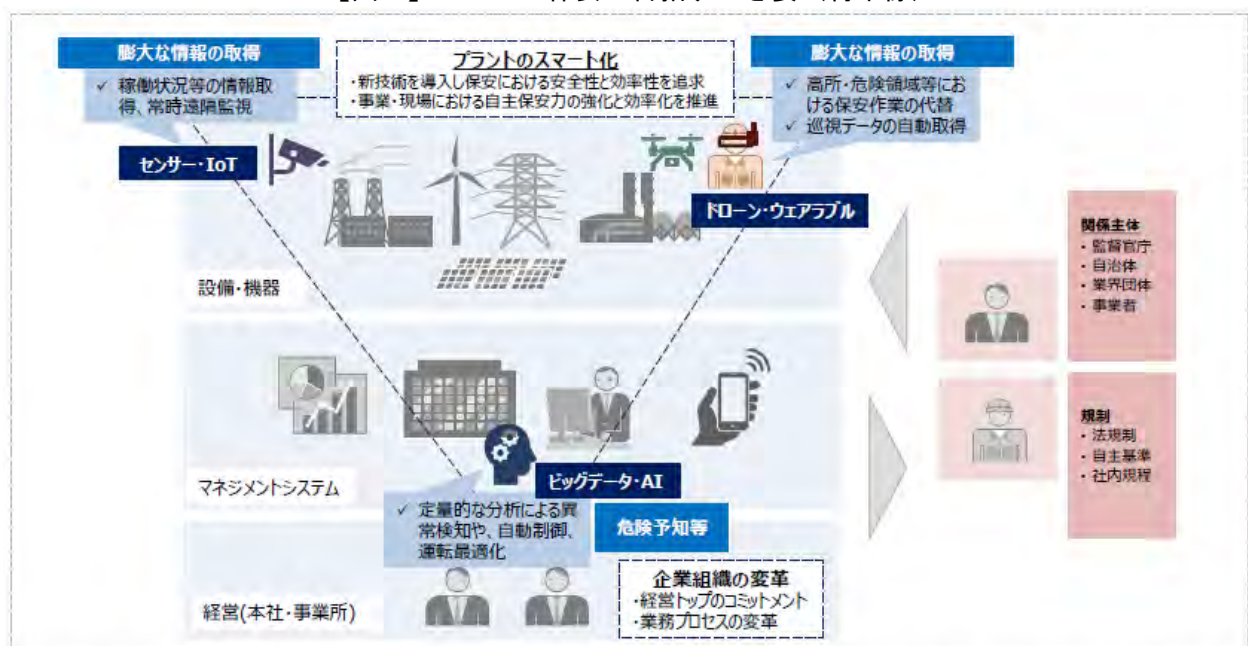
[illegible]

膨大な情報の取得

✓ 稼働状況等の情報取得、常時遠隔監視

センサー・IoT

プラントのスマート化
・新技術を導入し保安における安全性と効率性を追求
・事業・現場における自主保安力の強化と効率化を推進

膨大な情報の取得

✓ 高所・危険領域等における保安作業の代替
✓ 巡視データの自動取得

ドローン・ウェアラブル

設備・機器

マネジメントシステム

ビッグデータ・AI

✓ 定量的な分析による異常検知や、自動制御、運転最適化

危険予知等

経営(本社・事業所)

企業組織の変革
・経営トップのコミットメント
・業務プロセスの変革

関係主体
・監督官庁
・自治体
・業界団体
・事業者

規制
・法規制
・自主基準
・社内規程